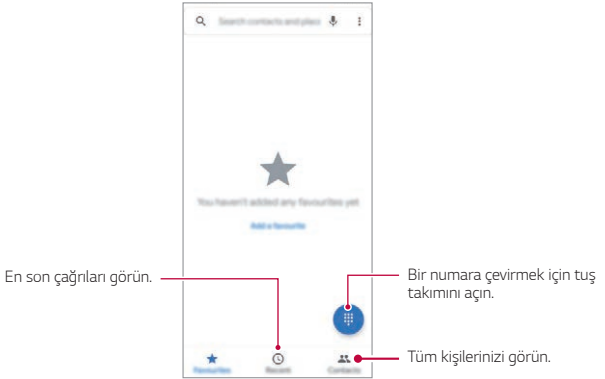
Search contacts and plac

You haven't added any favourites yet

Add a favourite

En son çağrıları görün.

Bir numara çevirmek için tuş takımını açın.

Tüm kişilerinizi görün.

Favourites

Recent

Contacts